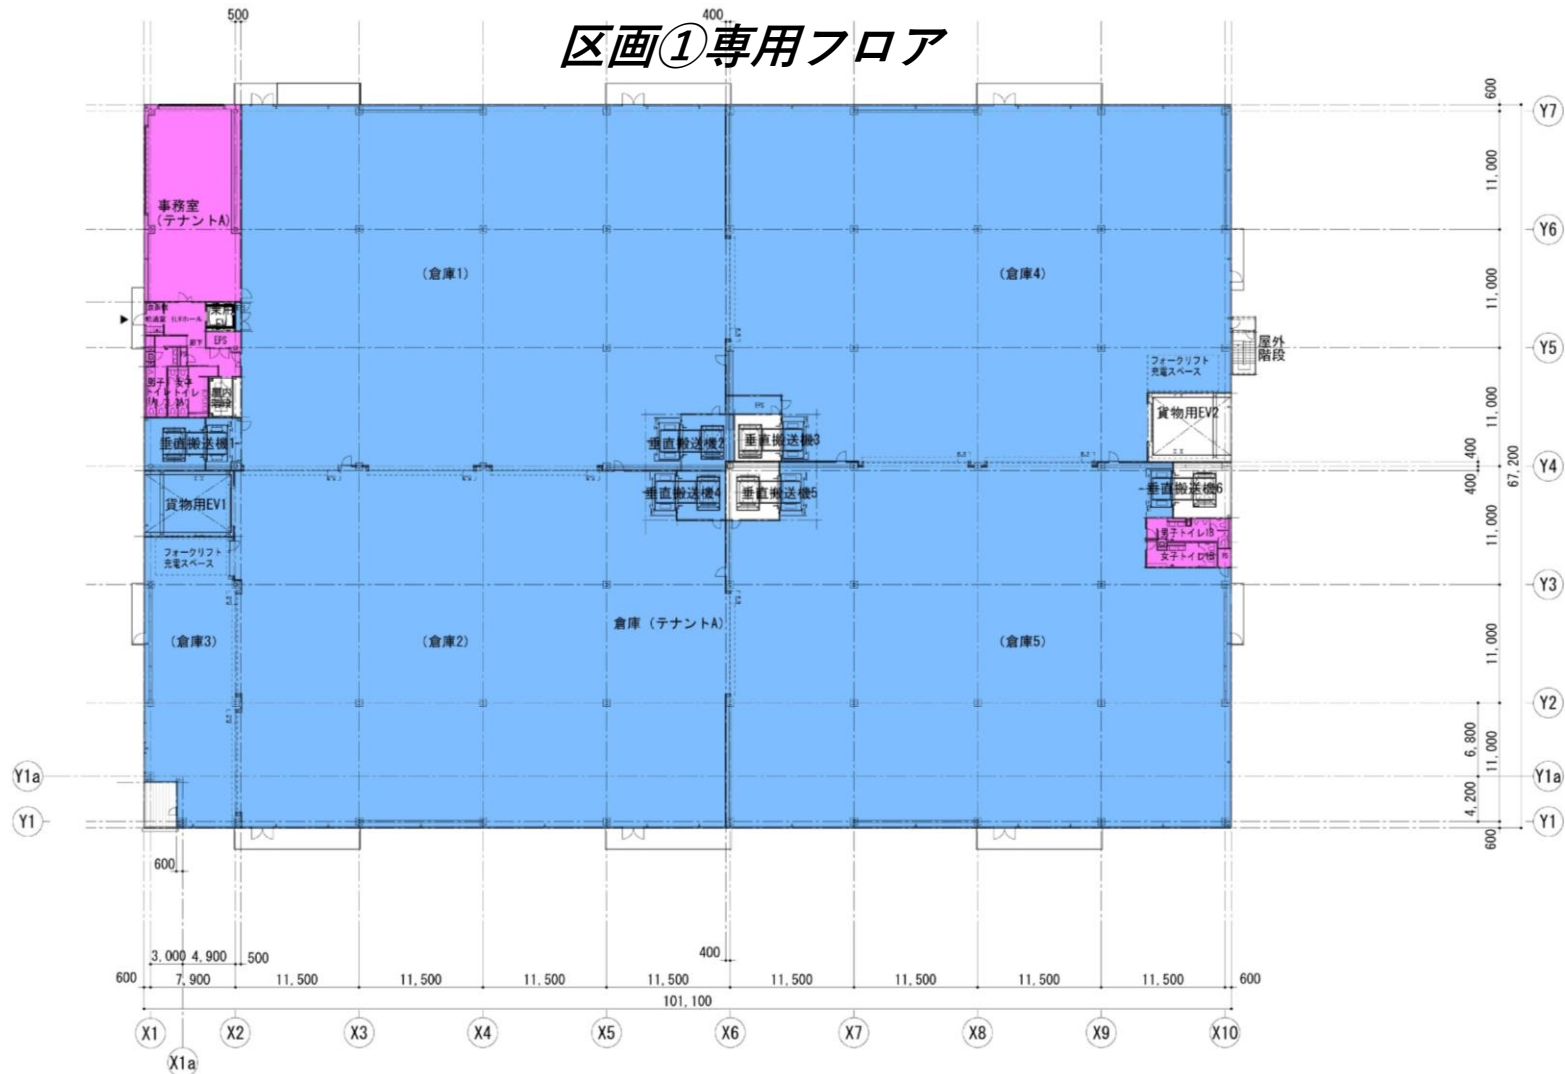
区画①専用フロア

500
400

事務室
（テナントA）
EPS
男子トイレ
女子トイレ
垂直搬送機1
貨物用EV1
フォークリフト
充電スペース
（倉庫1）
（倉庫2）
（倉庫3）
（倉庫4）
（倉庫5）
倉庫（テナントA）
垂直搬送機2
垂直搬送機3
垂直搬送機4
垂直搬送機5
EPS
貨物用EV2
垂直搬送機6
男子トイレB
女子トイレB
フォークリフト
充電スペース
屋外
階段

600
11,000
11,000
11,000
400
400
11,000
67,200
11,000
6,800
11,000
4,200
600

Y7
Y6
Y5
Y4
Y3
Y2
Y1a
Y1

600
3,000 4,900 500
400
600 7,900 11,500 11,500 11,500 11,500 11,500 11,500 11,500 11,500 600
101,100

X1
X1a
X2
X3
X4
X5
X6
X7
X8
X9
X10